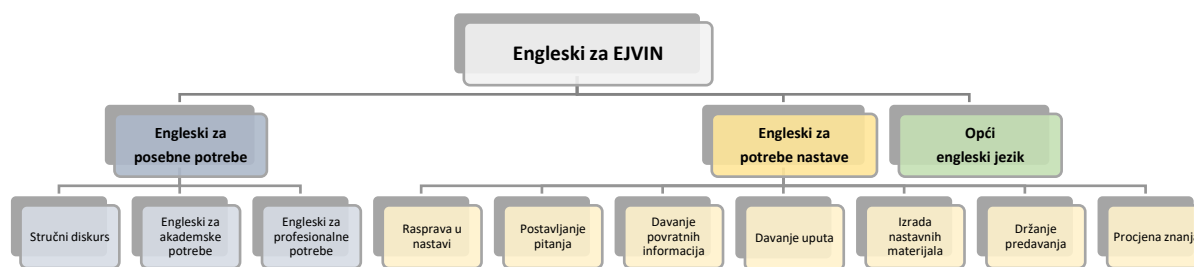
Engleski za EJVIN

Engleski za posebne potrebe

Stručni diskurs

Engleski za akademske potrebe

Engleski za profesionalne potrebe

Engleski za potrebe nastave

Rasprava u nastavi

Postavljanje pitanja

Davanje povratnih informacija

Davanje uputa

Izrada nastavnih materijala

Držanje predavanja

Procjena znanj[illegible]

Opći engleski jezik